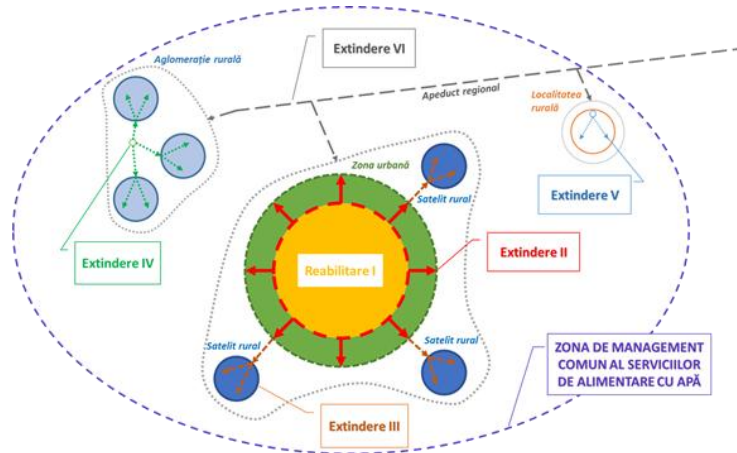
Extindere VI

Aglomerație rurală

Apeduct regional

Localitatea rurală

Zona urbană

Satelit rural

Extindere V

Extindere II

Extindere IV

Reabilitare I

Satelit rural

Satelit rural

ZONA DE MANAGEMENT COMUN AL SERVICIILOR DE ALIMENTARE CU APĂ

Extindere III